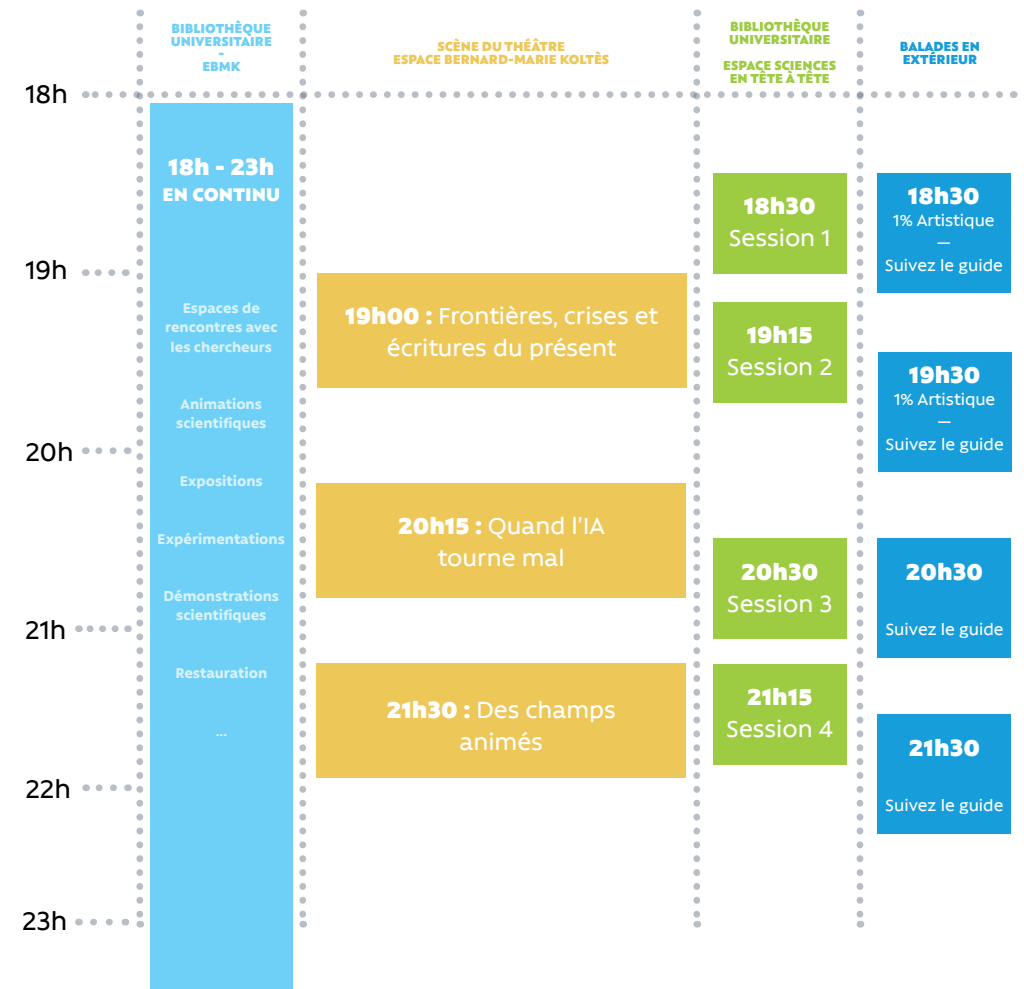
BIBLIOTHÈQUE UNIVERSITAIRE - EBMK

SCÈNE DU THÉÂTRE ESPACE BERNARD-MARIE KOLTÈS

BIBLIOTHÈQUE UNIVERSITAIRE

ESPACE SCIENCES EN TÊTE À TÊTE

BALADES EN EXTÉRIEUR

18h

19h

20h

21h

22h

23h

18h - 23h
EN CONTINU

Espaces de rencontres avec les chercheurs

Animations scientifiques

Expositions

Expérimentations

Démonstrations scientifiques

Restauration

...

19h00 : Frontières, crises et écritures du présent

20h15 : Quand l'IA tourne mal

21h30 : Des champs animés

18h30
Session 1

19h15
Session 2

20h30
Session 3

21h15
Session 4

18h30
1% Artistique
—
Suivez le guide

19h30
1% Artistique
—
Suivez le guide

20h30
Suivez le guide

21h30
Suivez le guide